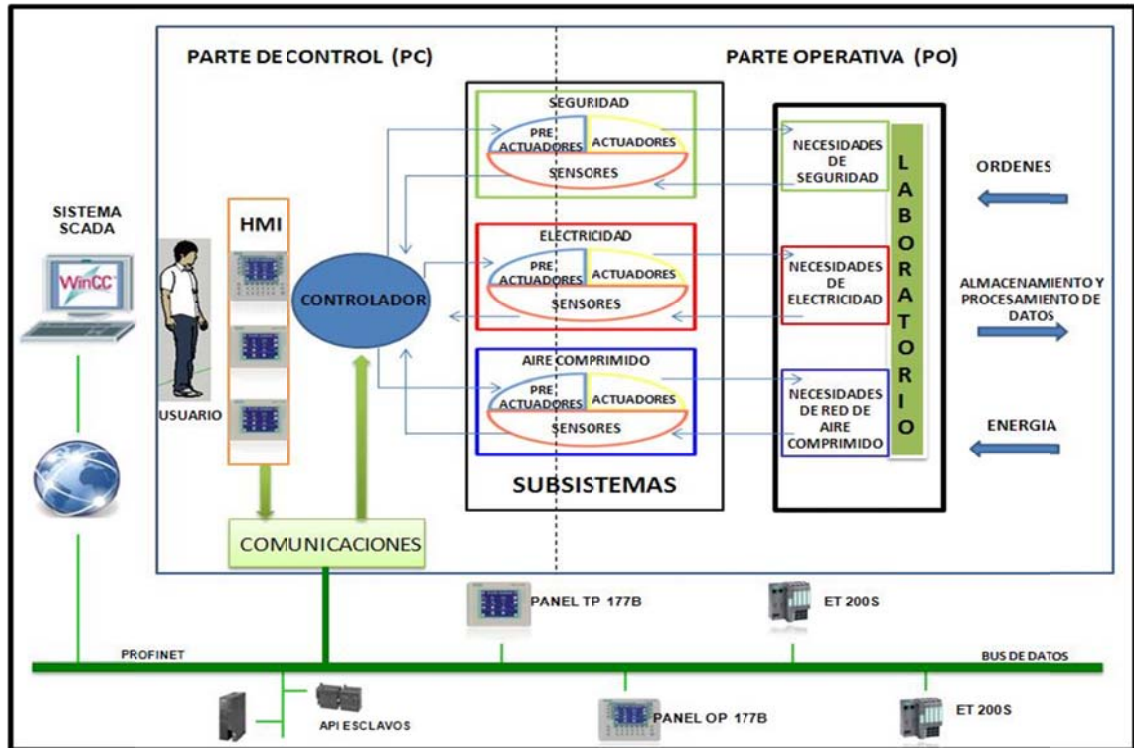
PARTE DECONTROL (PC)

PARTE OPERATIVA (PO)

SEGURIDAD

PRE ACTUADORES

ACTUADORES

SENSORES

NECESIDADES DE SEGURIDAD

L A B O R A T O R I O

ORDENES

SISTEMA SCADA

WinCC

HMI

ELECTRICIDAD

PRE ACTUADORES

ACTUADORES

SENSORES

NECESIDADES DE ELECTRICIDAD

ALMACENAMIENTO Y PROCESAMIENTO DE DATOS

CONTROLADOR

AIRE COMPRIMIDO

PRE ACTUADORES

ACTUADORES

SENSORES

NECESIDADES DE RED DE AIRE COMPRIMIDO

ENERGIA

USUARIO

SUBSISTEMAS

COMUNICACIONES

PANEL TP 177B

ET 200S

PROFINET

BUS DE DATOS

API ESCLAVOS

PANEL OP 177B

ET 200S